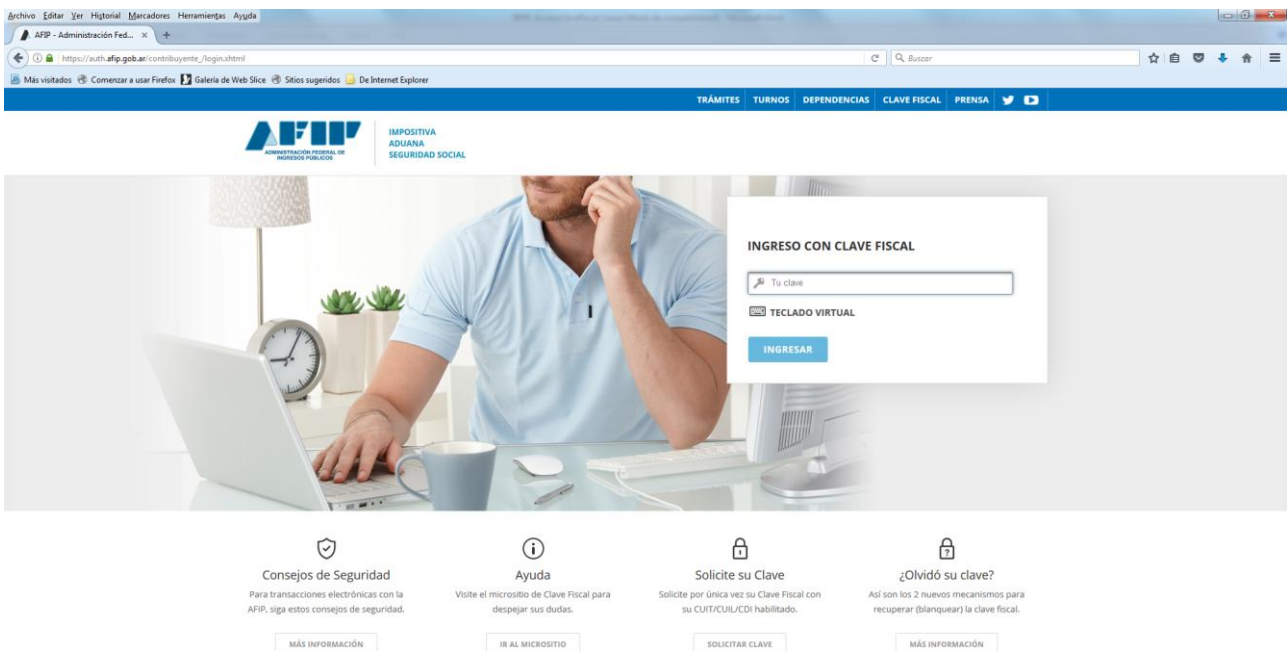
Archivo Editar Ver Historial Marcadores Herramientas Ayuda

AFIP - Administración Fed... ×

https://auth.afip.gob.ar/contribuyente_/login.xhtml

Buscar

Más visitados Comenzar a usar Firefox Galería de Web Slice Sitios sugeridos De Internet Explorer

TRÁMITES TURNOS DEPENDENCIAS CLAVE FISCAL PRENSA

AFIP ADMINISTRACIÓN FEDERAL DE INGRESOS PÚBLICOS

IMPOSITIVA
ADUANA
SEGURIDAD SOCIAL

INGRESO CON CLAVE FISCAL

Tu clave

TECLADO VIRTUAL

INGRESAR

Consejos de Seguridad

Para transacciones electrónicas con la AFIP, siga estos consejos de seguridad.

MÁS INFORMACIÓN

Ayuda

Visite el micrositio de Clave Fiscal para despejar sus dudas.

IR AL MICROSITIO

Solicite su Clave

Solicite por única vez su Clave Fiscal con su CUIT/CUIL/CDI habilitado.

SOLICITAR CLAVE

¿Olvidó su clave?

Así son los 2 nuevos mecanismos para recuperar (blanquear) la clave fiscal.

MÁS INFORMACIÓN